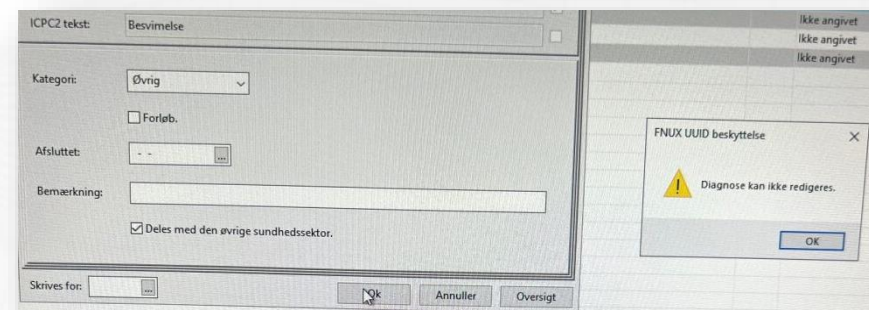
ICPC2 tekst: Besvimelse

Kategori: Øvrig

Forløb.

Afsluttet: - -

Bemærkning:

Deles med den øvrige sundhedssektor.

Skrives for:

Ok Annuller Oversigt

Ikke angivet
Ikke angivet
Ikke angivet

FNUX UUID beskyttelse

Diagnose kan ikke redigeres.

OK